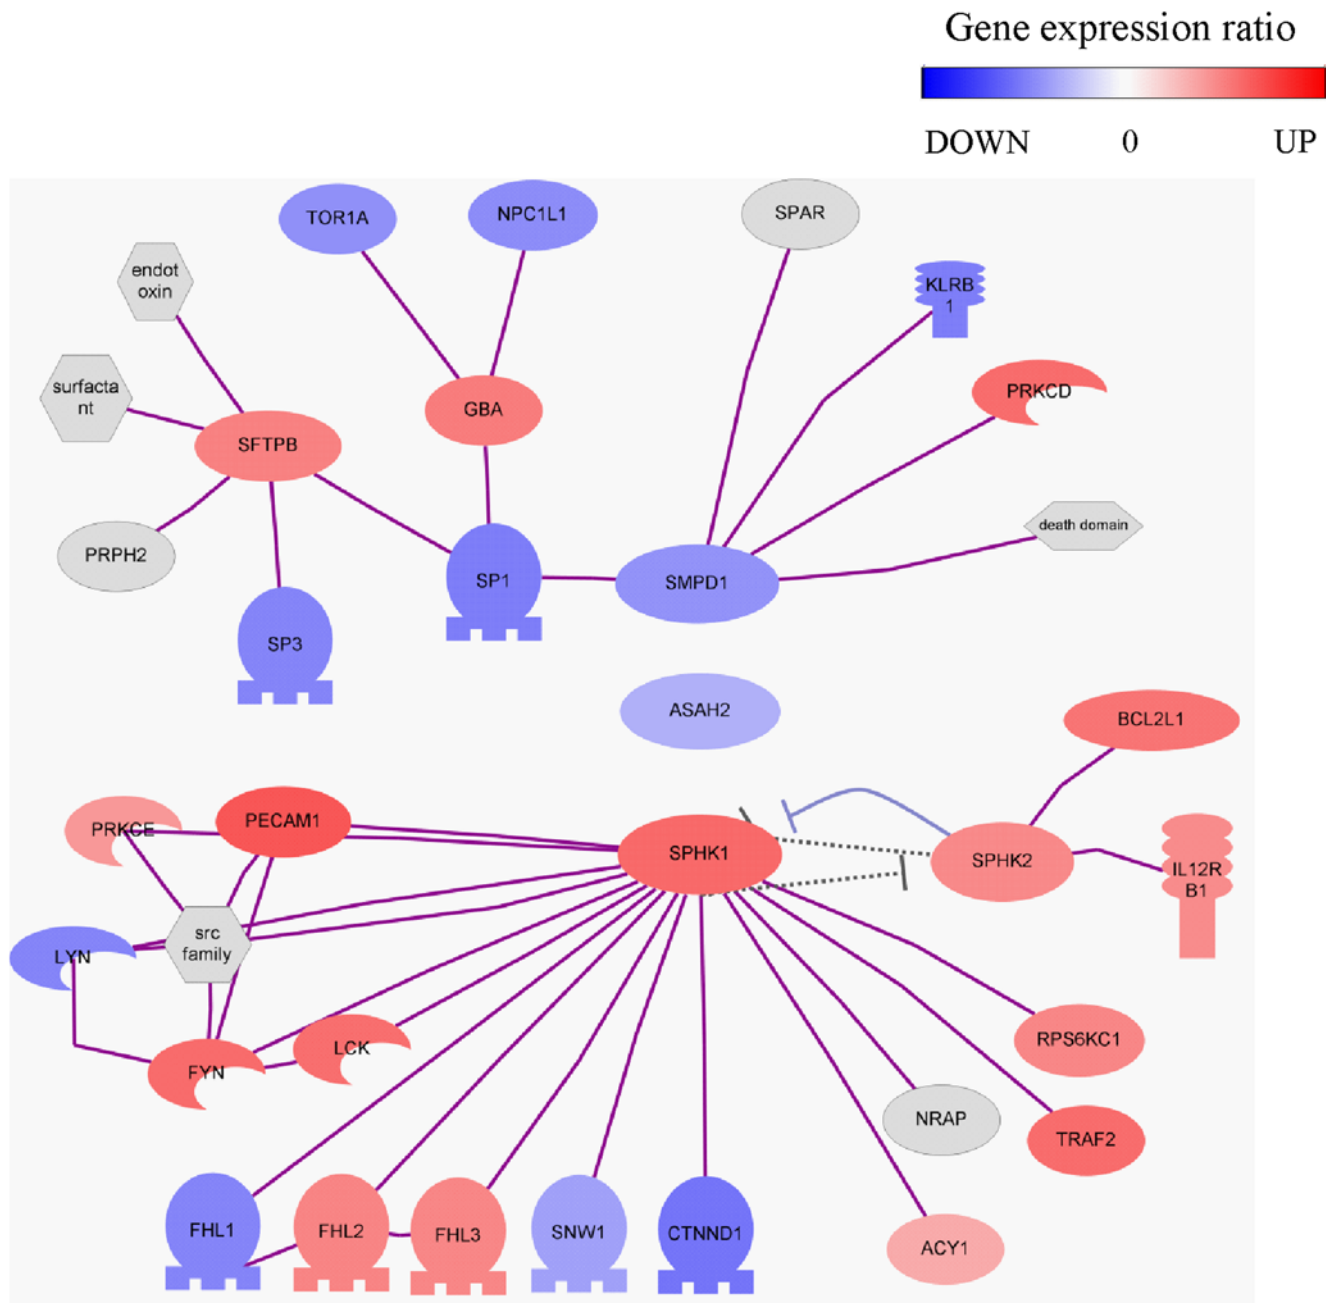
Gene expression ratio

DOWN 0 UP

TOR1A

NPC1L1

SPAR

endotoxin

KLRB1

surfactant

PRKCD

GBA

SFTPB

death domain

PRPH2

SP1

SMPD1

SP3

ASAH2

BCL2L1

PRKCE

PECAM1

SPHK1

SPHK2

IL12RB1

src family

LYN

RPS6KC1

LCK

FYN

NRAP

TRAF2

FHL1

FHL2

FHL3

SNW1

CTNND1

ACY1